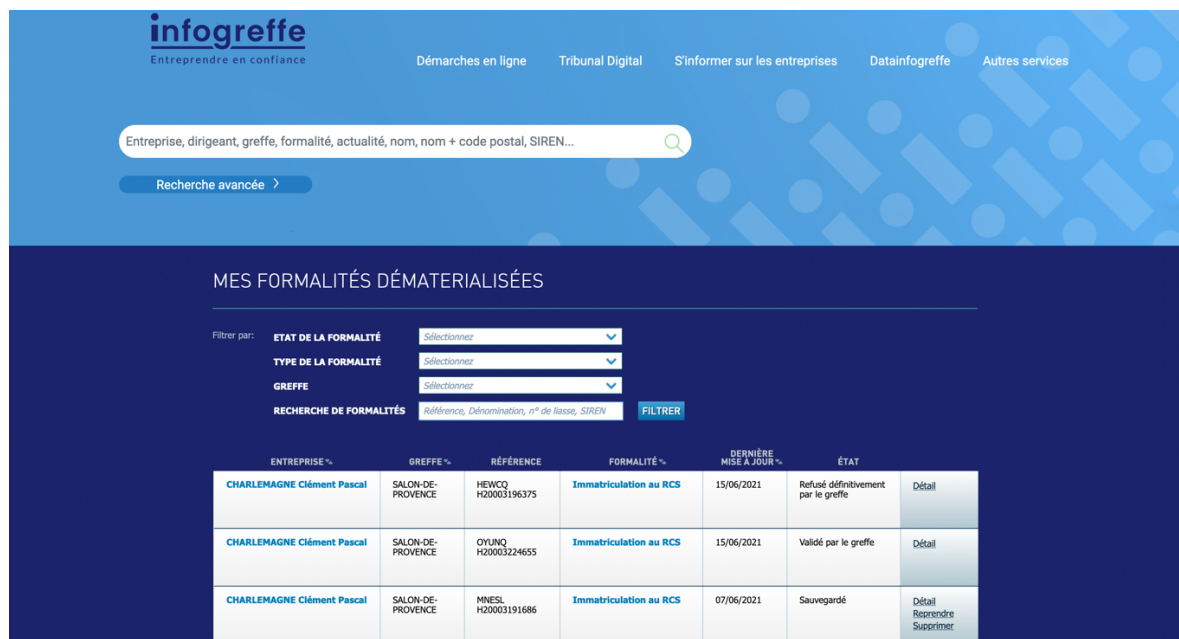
infogreffe
Entreprendre en confiance

Démarches en ligne | Tribunal Digital | S'informer sur les entreprises | Datainfogreffe | Autres services

Entreprise, dirigeant, greffe, formalité, actualité, nom, nom + code postal, SIREN...

Recherche avancée >

MES FORMALITÉS DÉMATERIALISÉES

Filtrer par:
ETAT DE LA FORMALITÉ Sélectionnez
TYPE DE LA FORMALITÉ Sélectionnez
GREFFE Sélectionnez
RECHERCHE DE FORMALITÉS Référence, Dénomination, n° de liasse, SIREN
FILTRER

| ENTREPRISE | GREFFE | RÉFÉRENCE | FORMALITÉ | DERNIÈRE MISE À JOUR | ÉTAT | |
|---|---|---|---|---|---|---|
| CHARLEMAGNE Clément Pascal | SALON-DE-PROVENCE | HEWCQ H20003196375 | Immatriculation au RCS | 15/06/2021 | Refusé définitivement par le greffe | Détail |
| CHARLEMAGNE Clément Pascal | SALON-DE-PROVENCE | OYUNQ H20003224655 | Immatriculation au RCS | 15/06/2021 | Validé par le greffe | Détail |
| CHARLEMAGNE Clément Pascal | SALON-DE-PROVENCE | MNESL H20003191686 | Immatriculation au RCS | 07/06/2021 | Sauvegardé | Détail Reprendre Supprimer |